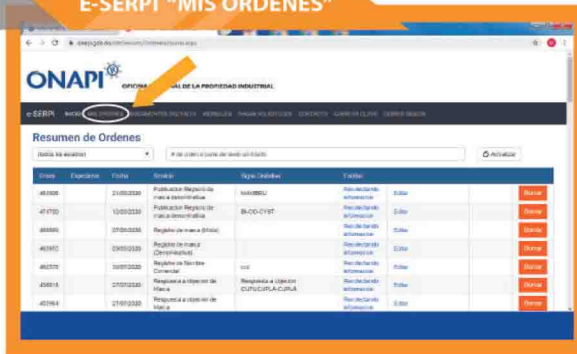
E-SERPI "MIS ORDENES"

onapi.gob.do/eservices/Ordenes/Summary.aspx

ONAPI

OFICINA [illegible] AL DE LA PROPIEDAD INDUSTRIAL

e-SERPI INICIO MIS ORDENES DOCUMENTOS DIGITALES MIS PAGOS REALIZADOS CONTACTO CAMBIO DE CLAVE CERRAR SESION

Resumen de Ordenes

Todos los estatus

# de orden o parte de texto a buscar

Actualizar

| Orden | Expediente | Fecha | Servicio | Signo Distintivo | Estatus | | |
|---|---|---|---|---|---|---|---|
| 481886 | | 21/05/2020 | Publicacion Registro de marca denominativa | MAMBEU | Recibiendo información | Editar | Borrar |
| 471760 | | 13/05/2020 | Publicacion Registro de marca denominativa | BI-OD-CYST | Recibiendo información | Editar | Borrar |
| 466680 | | 27/05/2020 | Registro de marca (Mixto) | | Recibiendo información | Editar | Borrar |
| 463957 | | 23/05/2020 | Registro de marca (Denominativa) | | Recibiendo información | Editar | Borrar |
| 462575 | | 30/07/2020 | Registro de Nombre Comercial | ccc | Recibiendo información | Editar | Borrar |
| 458815 | | 27/07/2020 | Respuesta a objecion de Marca | Respuesta a objecion CUPUCUPLA CUPLA | Recibiendo información | Editar | Borrar |
| 457664 | | 27/07/2020 | Respuesta a objecion de Marca | | Recibiendo información | Editar | Borrar |